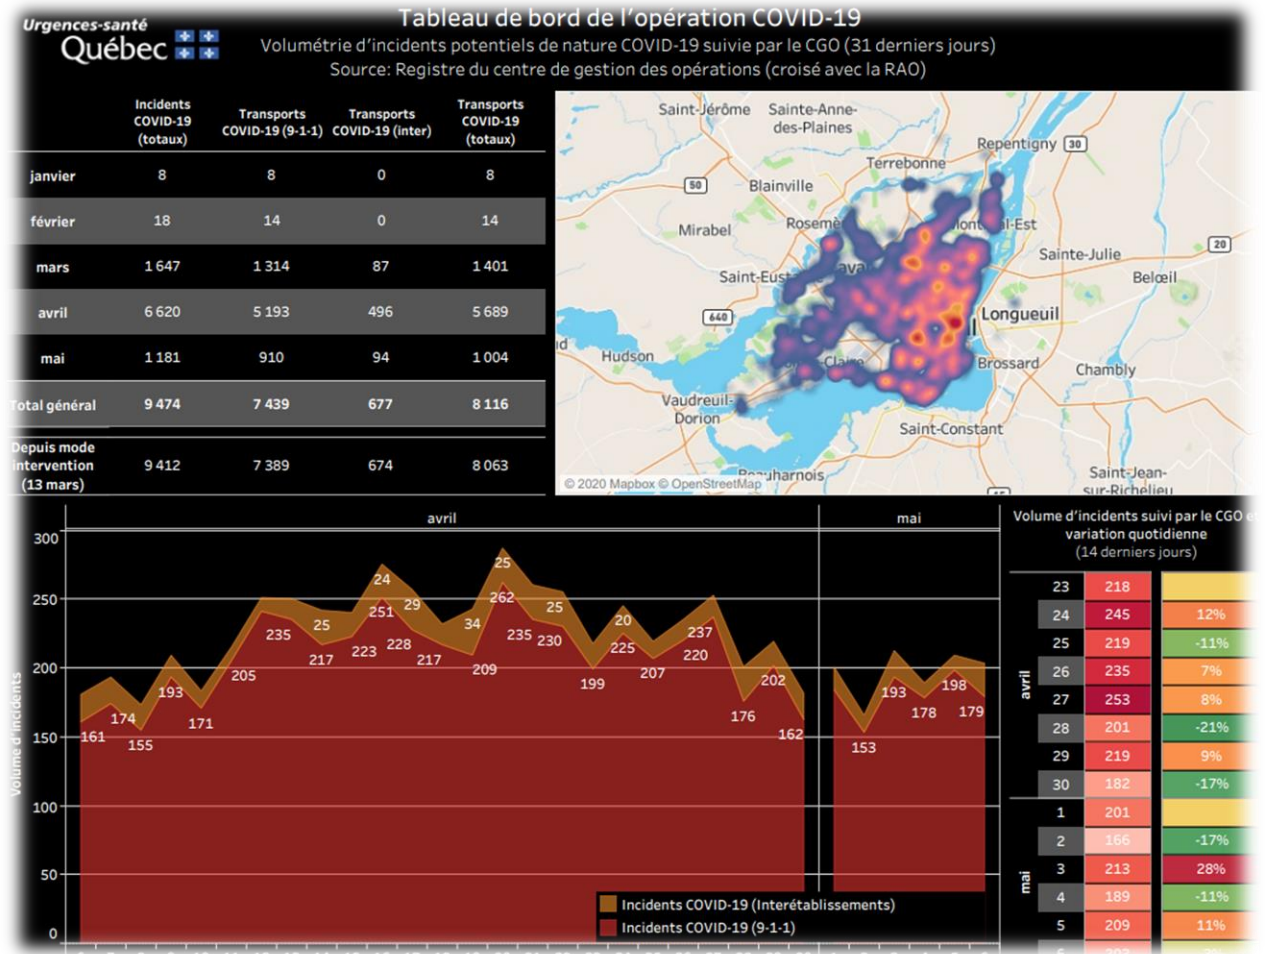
Urgences-santé
Québec

Tableau de bord de l'opération COVID-19
Volumétrie d'incidents potentiels de nature COVID-19 suivie par le CGO (31 derniers jours)
Source: Registre du centre de gestion des opérations (croisé avec la RAO)

| | Incidents COVID-19 (totaux) | Transports COVID-19 (9-1-1) | Transports COVID-19 (inter) | Transports COVID-19 (totaux) |
|---|---|---|---|---|
| janvier | 8 | 8 | 0 | 8 |
| février | 18 | 14 | 0 | 14 |
| mars | 1 647 | 1 314 | 87 | 1 401 |
| avril | 6 620 | 5 193 | 496 | 5 689 |
| mai | 1 181 | 910 | 94 | 1 004 |
| Total général | 9 474 | 7 439 | 677 | 8 116 |
| Depuis mode intervention (13 mars) | 9 412 | 7 389 | 674 | 8 063 |

Saint-Jérôme Sainte-Anne-des-Plaines Repentigny 30 Terrebonne 50 Blainville Mirabel Rosemè Mont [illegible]l-Est Sainte-Julie 20 Beloeil Saint-Eus 640 Longueuil Hudson Brossard Chambly Vaudreuil-Dorion Saint-Constant Beauharnois Saint-Jean-sur-Richelieu
© 2020 Mapbox © OpenStreetMap

avril mai
300 250 200 150 100 50 0
Volume d'incidents
161 174 155 193 171 205 235 25 217 223 24 251 228 29 217 34 209 25 262 235 230 25 199 20 225 207 220 237 176 202 162 153 193 178 198 179
Incidents COVID-19 (Interétablissements)
Incidents COVID-19 (9-1-1)

Volume d'incidents suivi par le CGO e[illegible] variation quotidienne (14 derniers jours)

| | | | |
|---|---|---|---|
| avril | 23 | 218 | |
| | 24 | 245 | 12% |
| | 25 | 219 | -11% |
| | 26 | 235 | 7% |
| | 27 | 253 | 8% |
| | 28 | 201 | -21% |
| | 29 | 219 | 9% |
| | 30 | 182 | -17% |
| mai | 1 | 201 | |
| | 2 | 166 | -17% |
| | 3 | 213 | 28% |
| | 4 | 189 | -11% |
| | 5 | 209 | 11% |